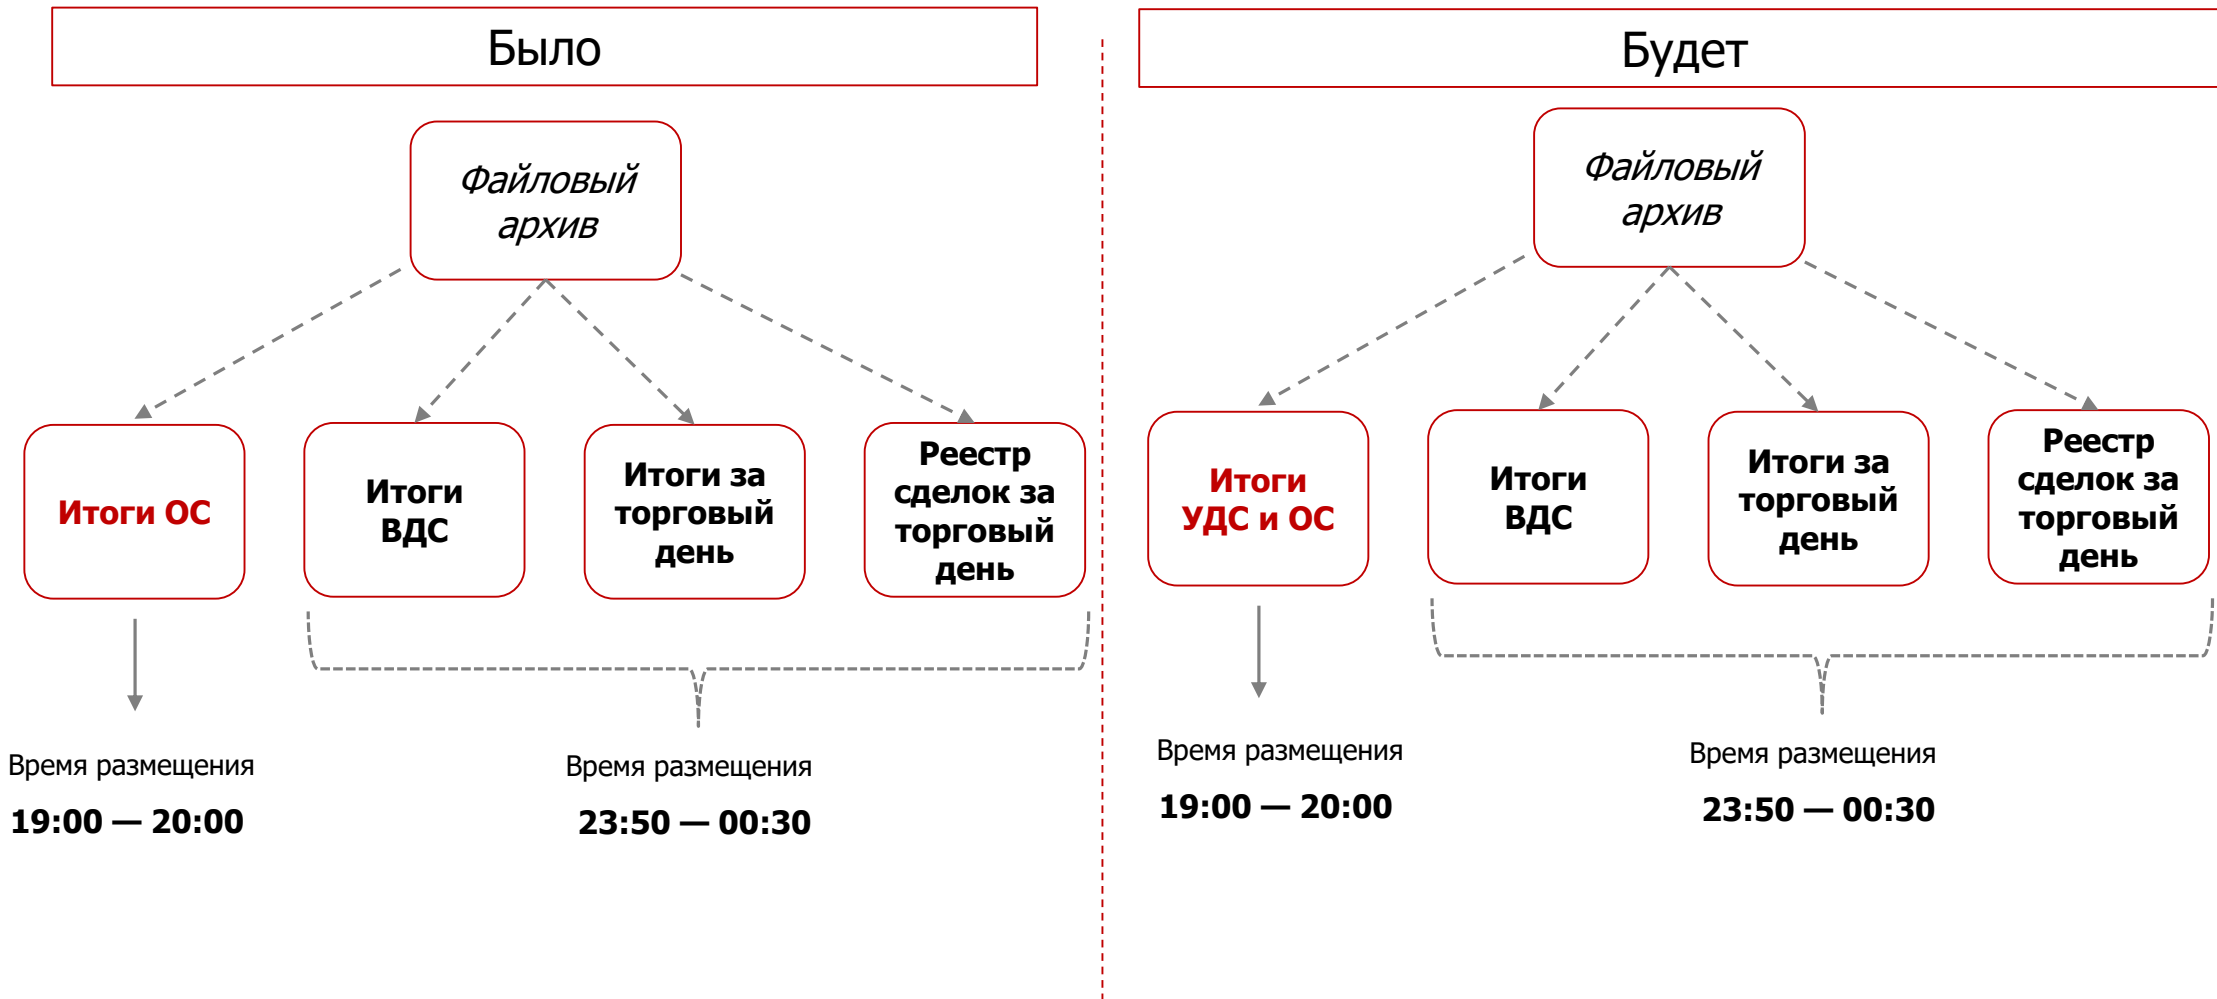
Было

Файловый архив

Итоги ОС

Итоги ВДС

Итоги за торговый день

Реестр сделок за торговый день

Время размещения
19:00 — 20:00

Время размещения
23:50 — 00:30

Будет

Файловый архив

Итоги УДС и ОС

Итоги ВДС

Итоги за торговый день

Реестр сделок за торговый день

Время размещения
19:00 — 20:00

Время размещения
23:50 — 00:30